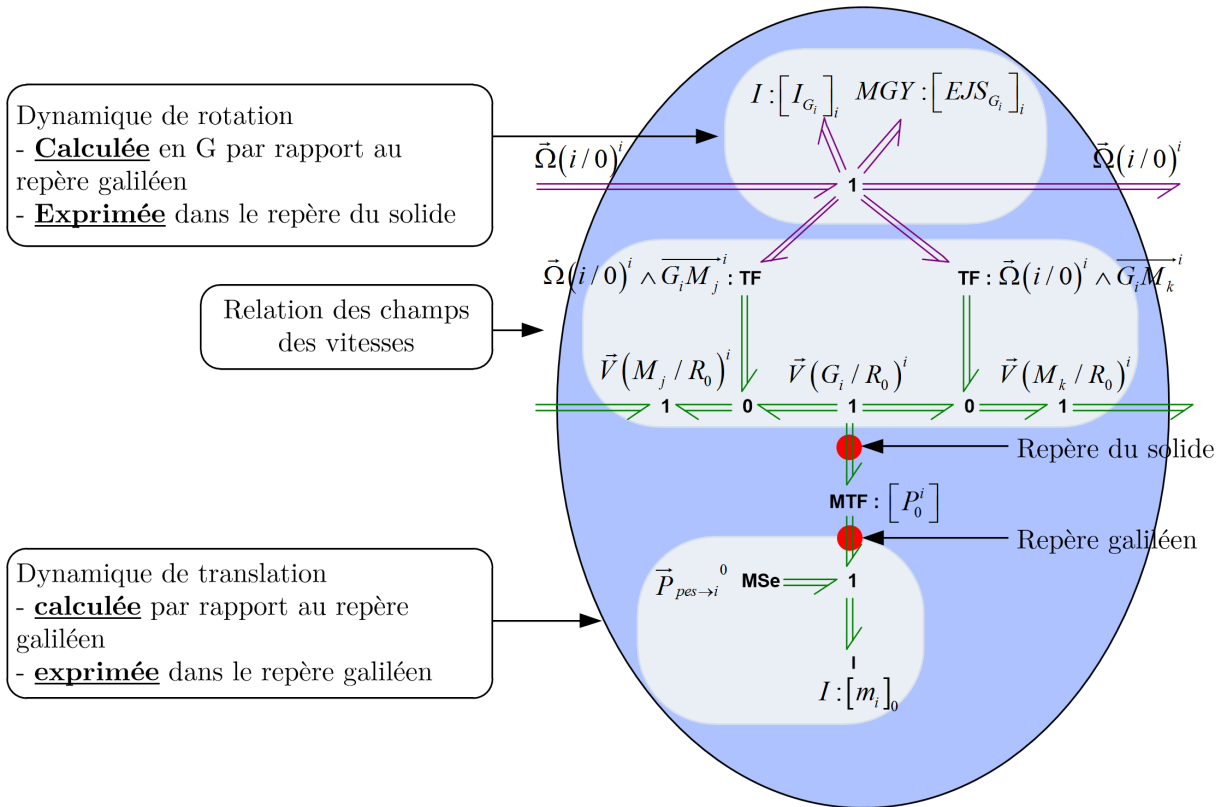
Dynamique de rotation
- **Calculée** en G par rapport au repère galiléen
- **Exprimée** dans le repère du solide

$I:\left[I_{G_i}\right]_i$ $MGY:\left[EJS_{G_i}\right]_i$

$\vec{\Omega}(i/0)^i$ 1 $\vec{\Omega}(i/0)^i$

$\vec{\Omega}(i/0)^i \wedge \overrightarrow{G_iM_j}^i$ : TF

TF : $\vec{\Omega}(i/0)^i \wedge \overrightarrow{G_iM_k}^i$

Relation des champs des vitesses

$\vec{V}(M_j/R_0)^i$ $\vec{V}(G_i/R_0)^i$ $\vec{V}(M_k/R_0)^i$

1 0 1 0 1

Repère du solide

MTF : $\left[P_0^i\right]$

Repère galiléen

Dynamique de translation
- **calculée** par rapport au repère galiléen
- **exprimée** dans le repère galiléen

$\vec{P}_{pes\rightarrow i}{}^0$ MSe 1

I

$I:\left[m_i\right]_0$